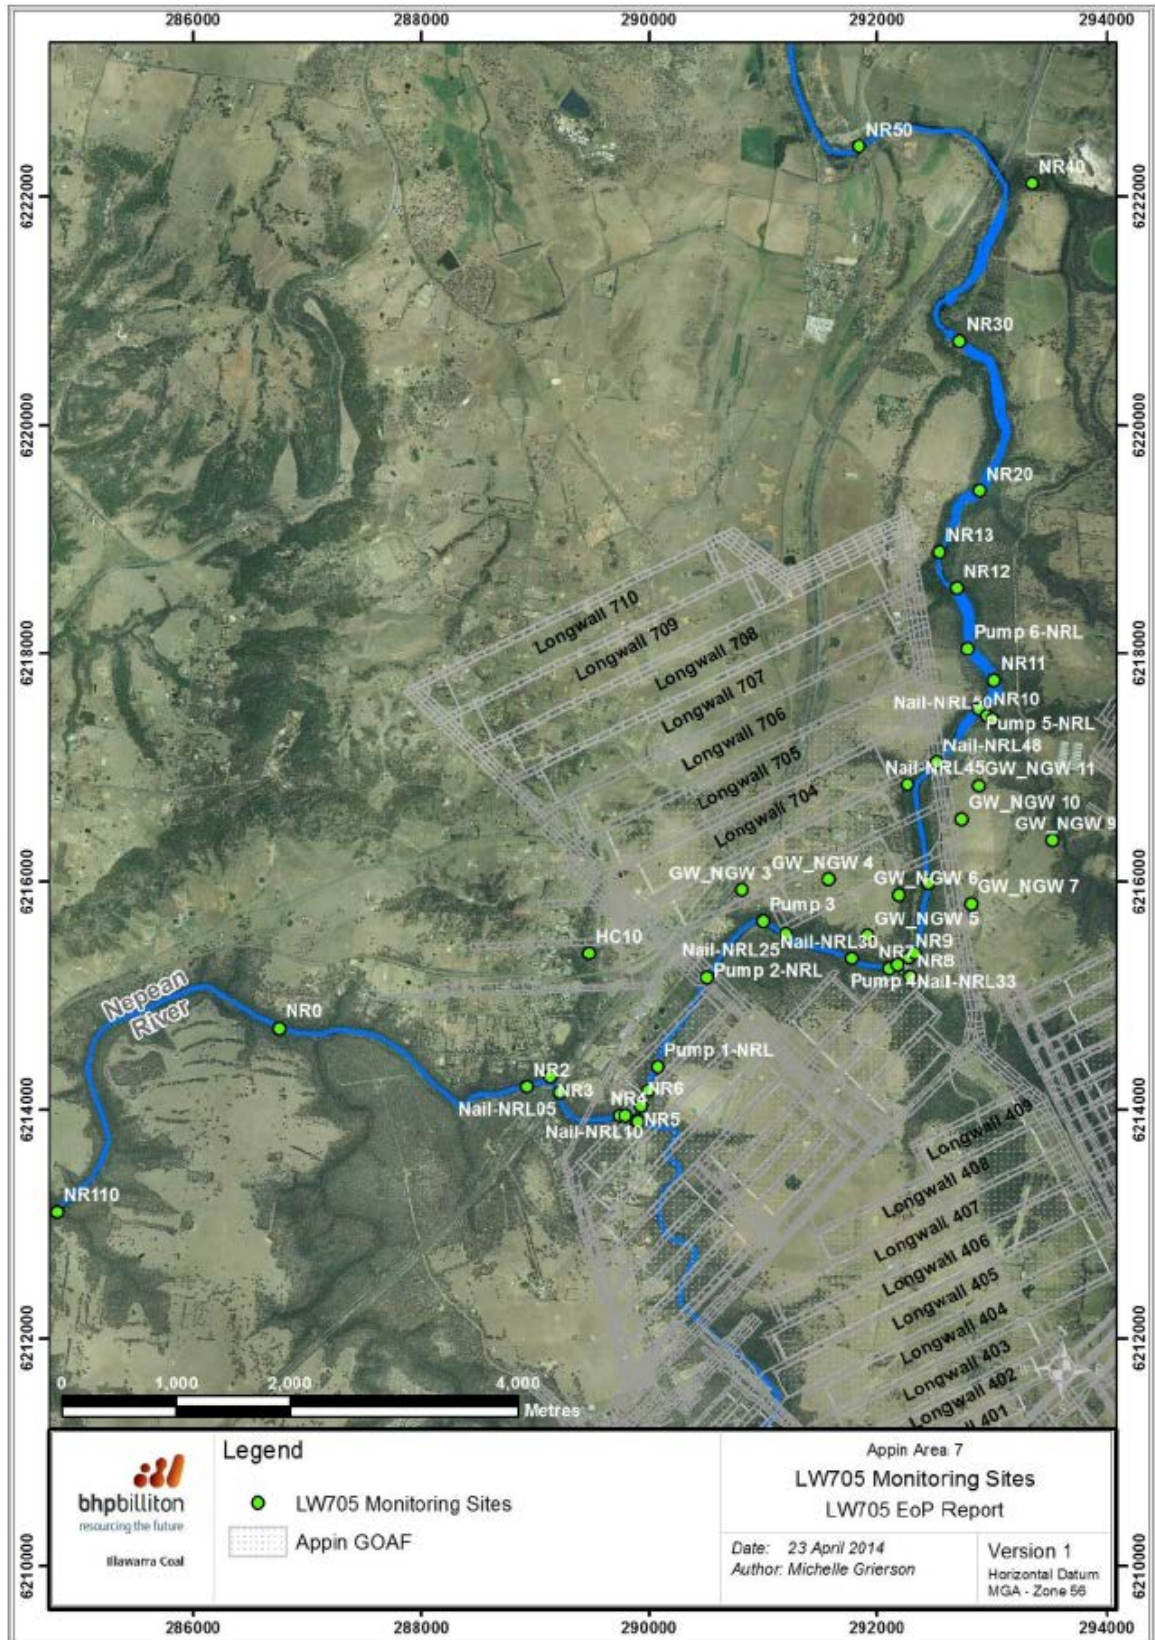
286000 288000 290000 292000 294000

6222000 6220000 6218000 6216000 6214000 6212000 6210000

NR50
NR40
NR30
NR20
NR13
NR12
Pump 6-NRL
NR11
Nail-NRL50
NR10
Pump 5-NRL
Nail-NRL48
Nail-NRL45
GW_NGW 11
GW_NGW 10
GW_NGW 9
GW_NGW 3
GW_NGW 4
GW_NGW 6
GW_NGW 7
Pump 3
GW_NGW 5
HC10
Nail-NRL25
Nail-NRL30
NR7
NR9
NR8
Pump 2-NRL
Pump 4
Nail-NRL33
Nepean River
NR0
Pump 1-NRL
NR2
NR3
NR4
NR6
Nail-NRL05
NR5
Nail-NRL10
NR110

Longwall 710
Longwall 709
Longwall 708
Longwall 707
Longwall 706
Longwall 705
Longwall 704

Longwall 409
Longwall 408
Longwall 407
Longwall 406
Longwall 405
Longwall 404
Longwall 403
Longwall 402
Longwall 401

0 1,000 2,000 4,000 Metres

bhpbilliton
resourcing the future
Illawarra Coal

Legend
LW705 Monitoring Sites
Appin GOAF

Appin Area 7
LW705 Monitoring Sites
LW705 EoP Report

Date: 23 April 2014
Author: Michelle Grierson

Version 1
Horizontal Datum
MGA - Zone 56